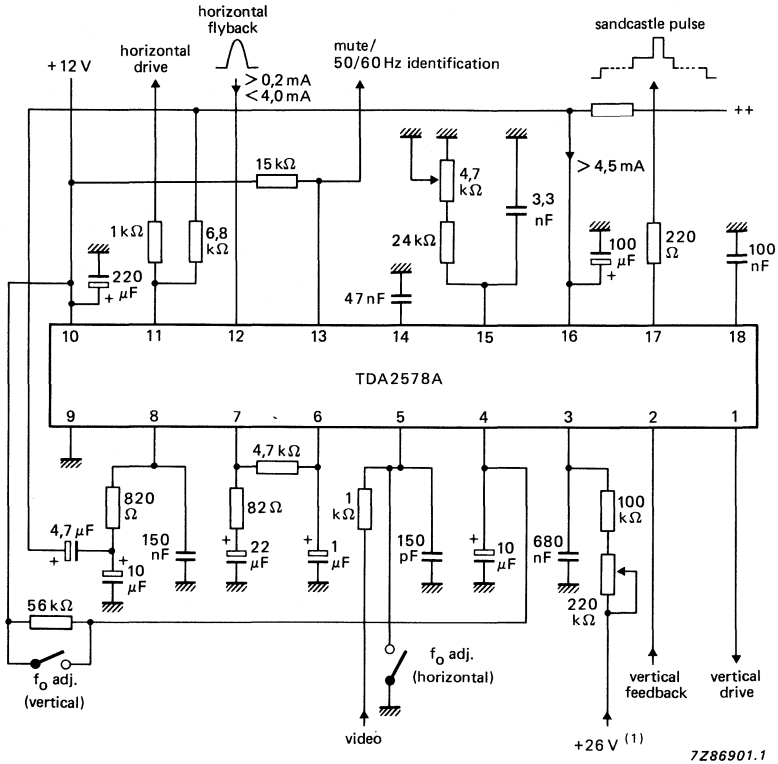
horizontal flyback

+12 V

horizontal drive

$> 0,2$ mA
$< 4,0$ mA

mute/
50/60 Hz identification

sandcastle pulse

++

15 kΩ

4,7 kΩ

3,3 nF

> 4,5 mA

1 kΩ

6,8 kΩ

24 kΩ

100 µF

220 Ω

100 nF

220 µF

47 nF

10 11 12 13 14 15 16 17 18

TDA2578A

9 8 7 6 5 4 3 2 1

4,7 kΩ

820 Ω

82 Ω

1 kΩ

100 kΩ

4,7 µF

150 nF

22 µF

1 µF

150 pF

10 µF

680 nF

10 µF

56 kΩ

220 kΩ

$f_o$ adj. (vertical)

$f_o$ adj. (horizontal)

vertical feedback

vertical drive

video

+26 V $^{(1)}$

7Z86901.1